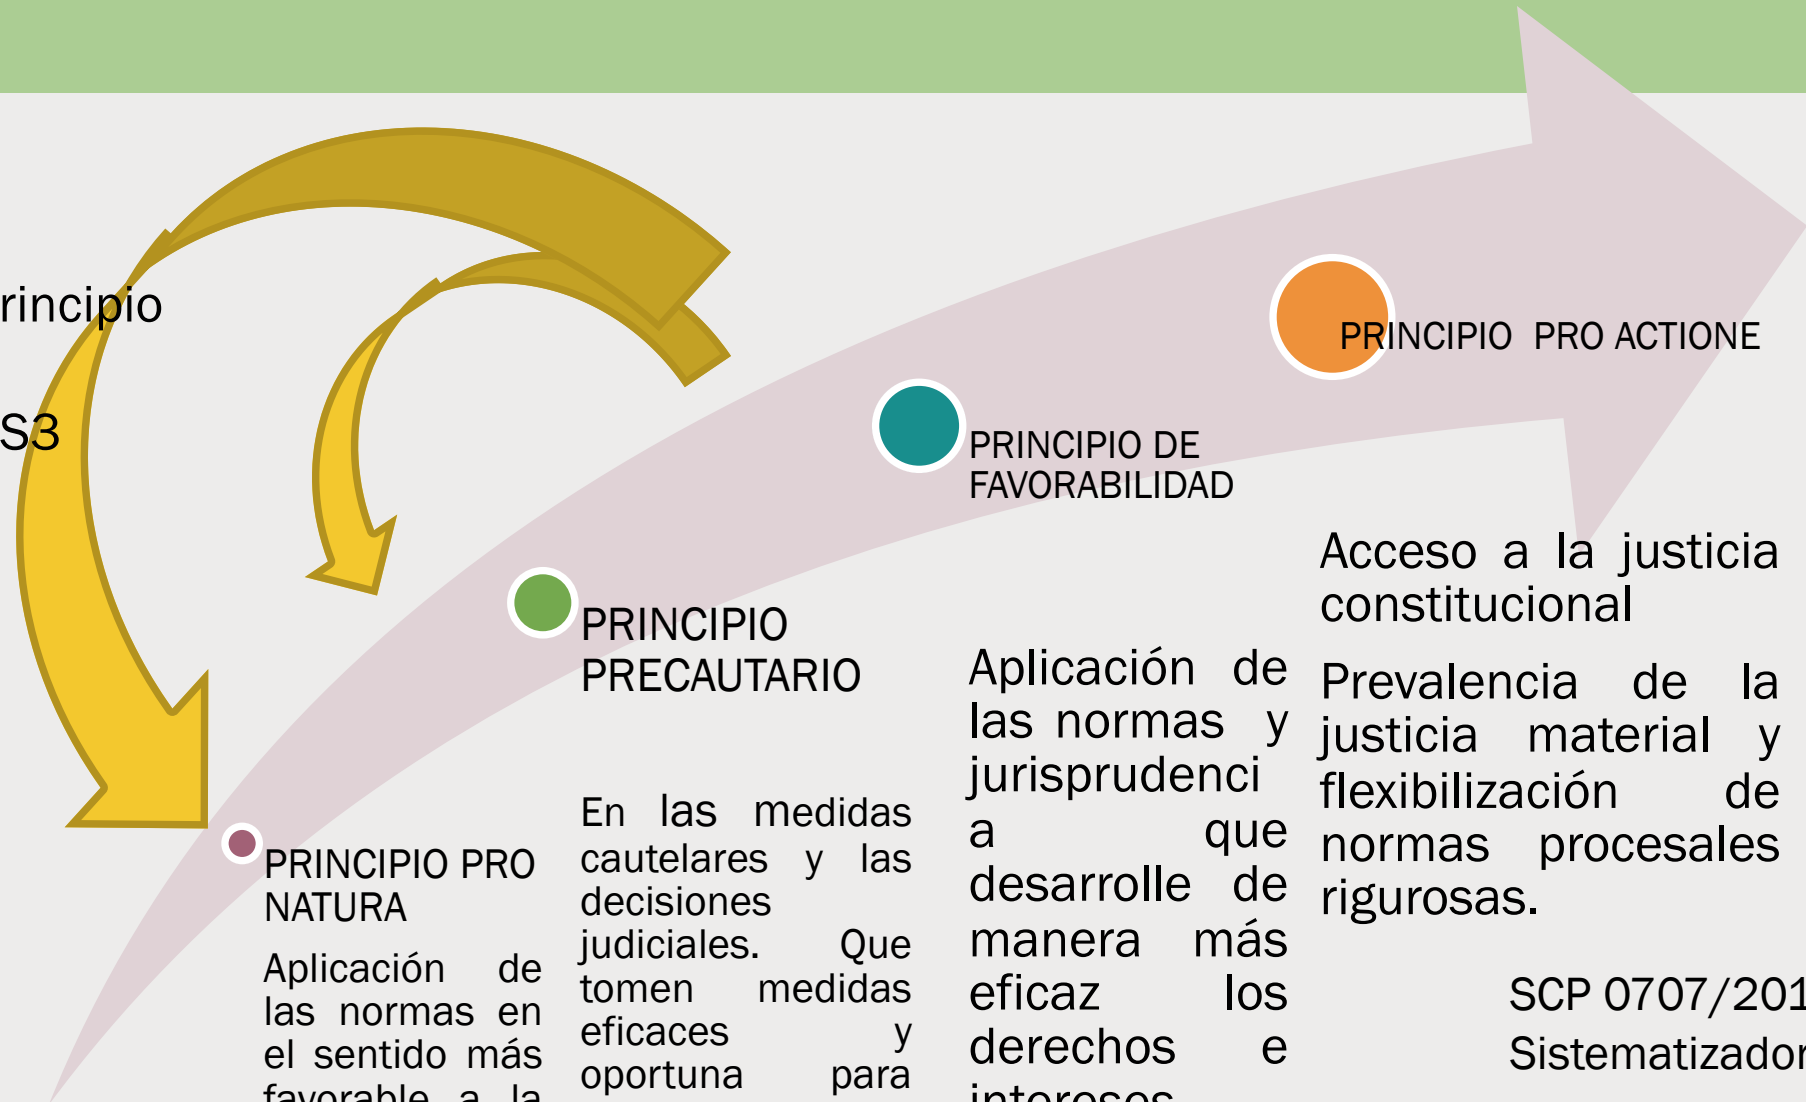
rincipio

S3

PRINCIPIO PRO ACTIONE

PRINCIPIO DE FAVORABILIDAD

Acceso a la justicia constitucional

Prevalencia de la justicia material y flexibilización de normas procesales rigurosas.

PRINCIPIO PRECAUTARIO

Aplicación de las normas y jurisprudencia que desarrolle de manera más eficaz los derechos e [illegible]

En las medidas cautelares y las decisiones judiciales. Que tomen medidas eficaces y oportuna para

PRINCIPIO PRO NATURA

Aplicación de las normas en el sentido más favorable a la

SCP 0707/201
Sistematizador